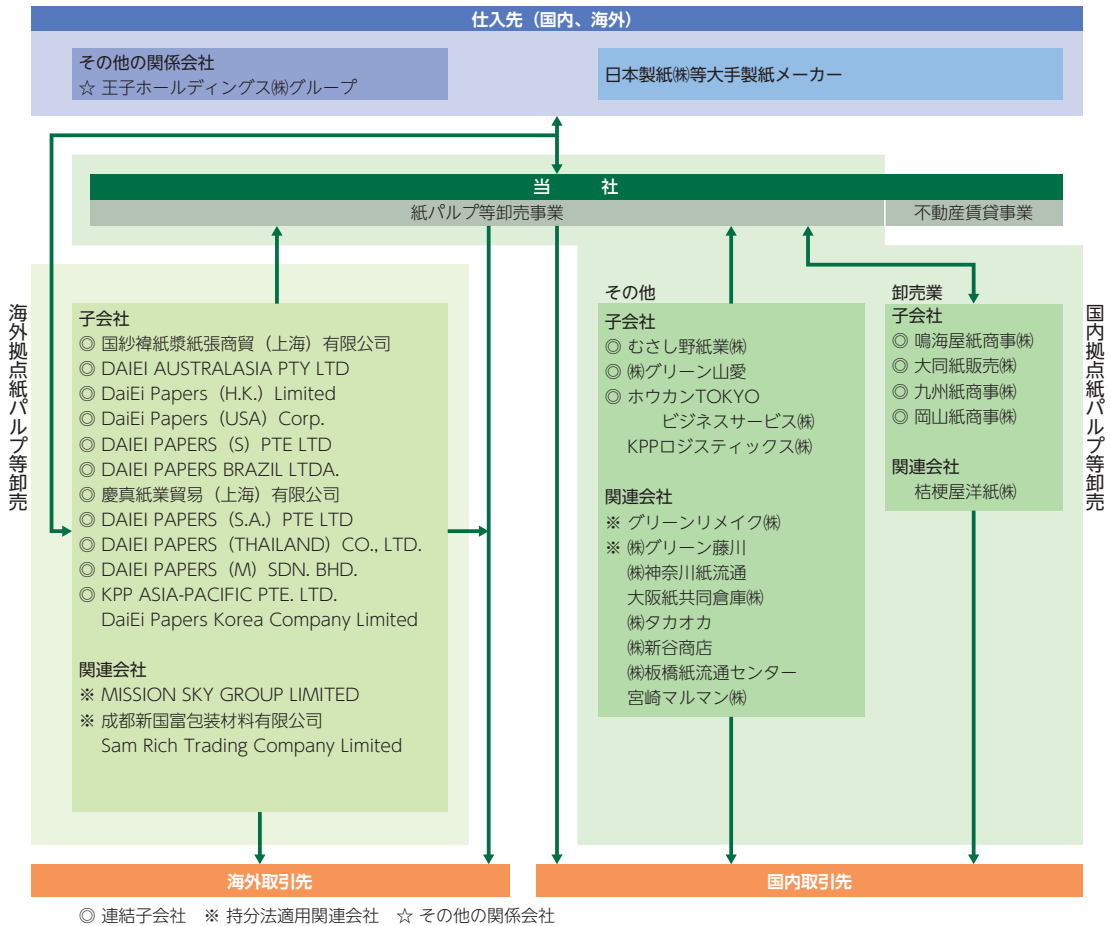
仕入先（国内、海外）

その他の関係会社
☆ 王子ホールディングス㈱グループ

日本製紙㈱等大手製紙メーカー

当　　社

紙パルプ等卸売事業

不動産賃貸事業

海外拠点紙パルプ等卸売

子会社
◎ 国紗禕紙漿紙張商貿（上海）有限公司
◎ DAIEI AUSTRALASIA PTY LTD
◎ DaiEi Papers（H.K.）Limited
◎ DaiEi Papers（USA）Corp.
◎ DAIEI PAPERS（S）PTE LTD
◎ DAIEI PAPERS BRAZIL LTDA.
◎ 慶真紙業貿易（上海）有限公司
◎ DAIEI PAPERS（S.A.）PTE LTD
◎ DAIEI PAPERS（THAILAND）CO., LTD.
◎ DAIEI PAPERS（M）SDN. BHD.
◎ KPP ASIA-PACIFIC PTE. LTD.
DaiEi Papers Korea Company Limited

関連会社
※ MISSION SKY GROUP LIMITED
※ 成都新国富包装材料有限公司
Sam Rich Trading Company Limited

その他
子会社
◎ むさし野紙業㈱
◎ ㈱グリーン山愛
◎ ホウカンTOKYO ビジネスサービス㈱
KPPロジスティックス㈱

関連会社
※ グリーンリメイク㈱
※ ㈱グリーン藤川
㈱神奈川紙流通
大阪紙共同倉庫㈱
㈱タカオカ
㈱新谷商店
㈱板橋紙流通センター
宮崎マルマン㈱

卸売業
子会社
◎ 鳴海屋紙商事㈱
◎ 大同紙販売㈱
◎ 九州紙商事㈱
◎ 岡山紙商事㈱

関連会社
桔梗屋洋紙㈱

国内拠点紙パルプ等卸売

海外取引先

国内取引先

◎ 連結子会社　※ 持分法適用関連会社　☆ その他の関係会社